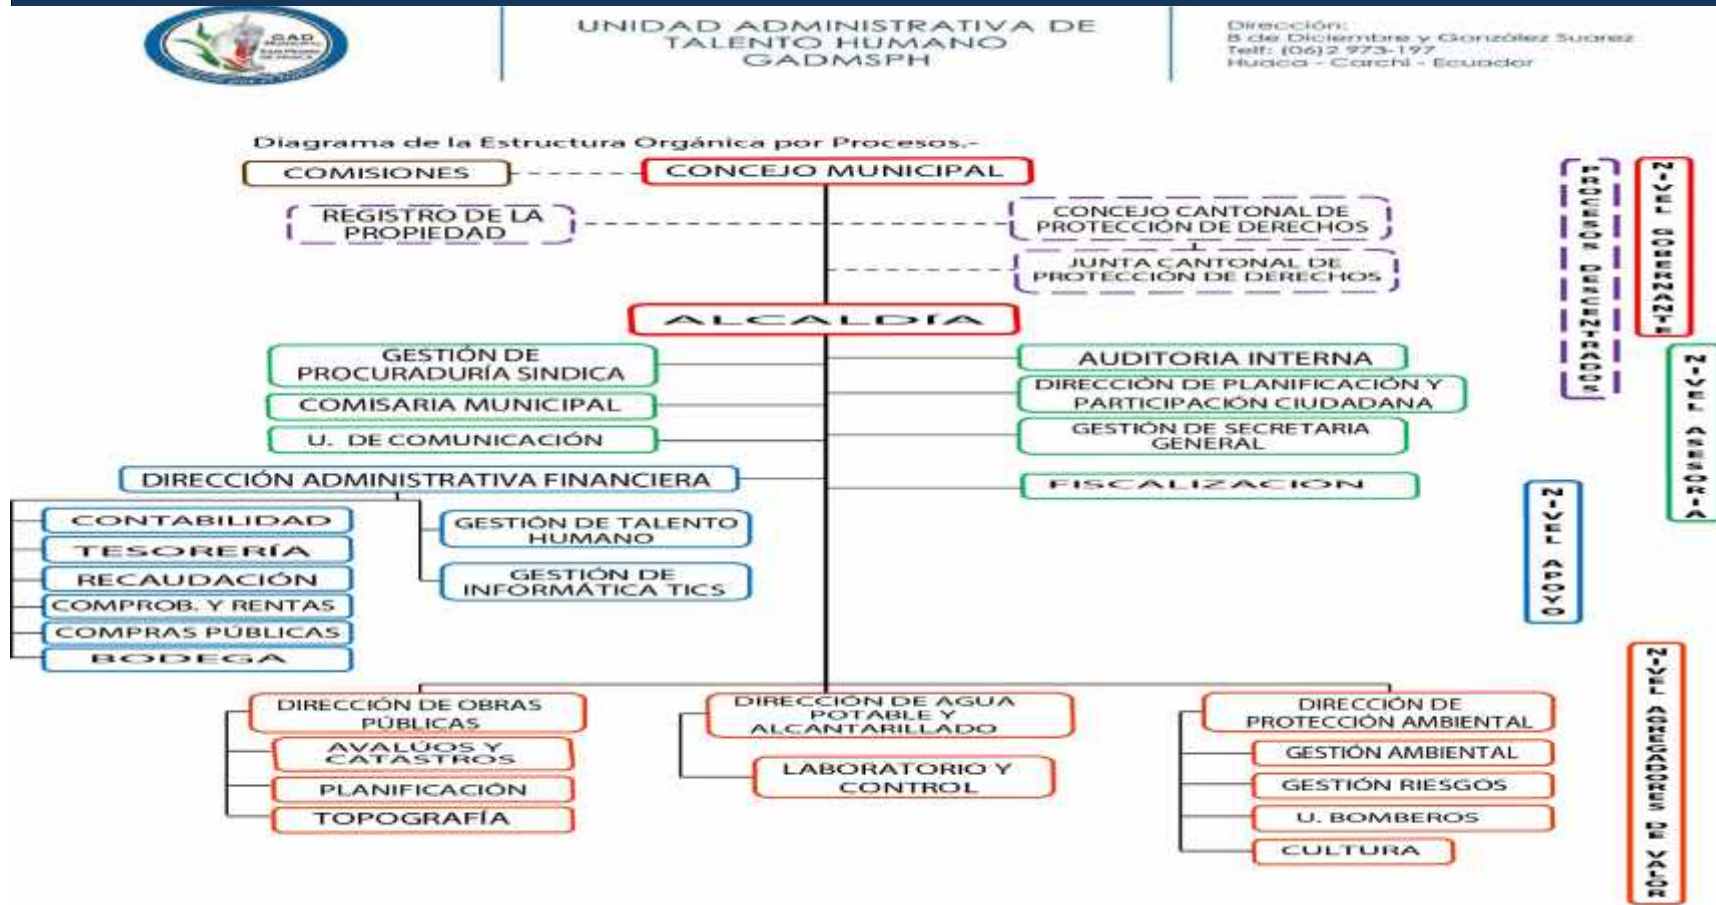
GAD

UNIDAD ADMINISTRATIVA DE TALENTO HUMANO GADMSPH

Dirección:
8 de Diciembre y González Suarez
Telf: (06)2 973-197
Huaca - Carchi - Ecuador

Diagrama de la Estructura Orgánica por Procesos.-

COMISIONES

CONCEJO MUNICIPAL

REGISTRO DE LA PROPIEDAD

CONCEJO CANTONAL DE PROTECCIÓN DE DERECHOS

JUNTA CANTONAL DE PROTECCIÓN DE DERECHOS

ALCALDÍA

GESTIÓN DE PROCURADURÍA SINDICA

COMISARIA MUNICIPAL

U. DE COMUNICACIÓN

AUDITORIA INTERNA

DIRECCIÓN DE PLANIFICACIÓN Y PARTICIPACIÓN CIUDADANA

GESTIÓN DE SECRETARIA GENERAL

DIRECCIÓN ADMINISTRATIVA FINANCIERA

FISCALIZACION

CONTABILIDAD

TESORERÍA

RECAUDACIÓN

COMPROB. Y RENTAS

COMPRAS PÚBLICAS

BODEGA

GESTIÓN DE TALENTO HUMANO

GESTIÓN DE INFORMÁTICA TICS

DIRECCIÓN DE OBRAS PÚBLICAS

AVALÚOS Y CATASTROS

PLANIFICACIÓN

TOPOGRAFÍA

DIRECCIÓN DE AGUA POTABLE Y ALCANTARILLADO

LABORATORIO Y CONTROL

DIRECCIÓN DE PROTECCIÓN AMBIENTAL

GESTIÓN AMBIENTAL

GESTIÓN RIESGOS

U. BOMBEROS

CULTURA

PROCESOS DESCENTRADOS

NIVEL GOBERNANTE

NIVEL ASESORIA

NIVEL APOYO

NIVEL AGREGADORES DE VALOR